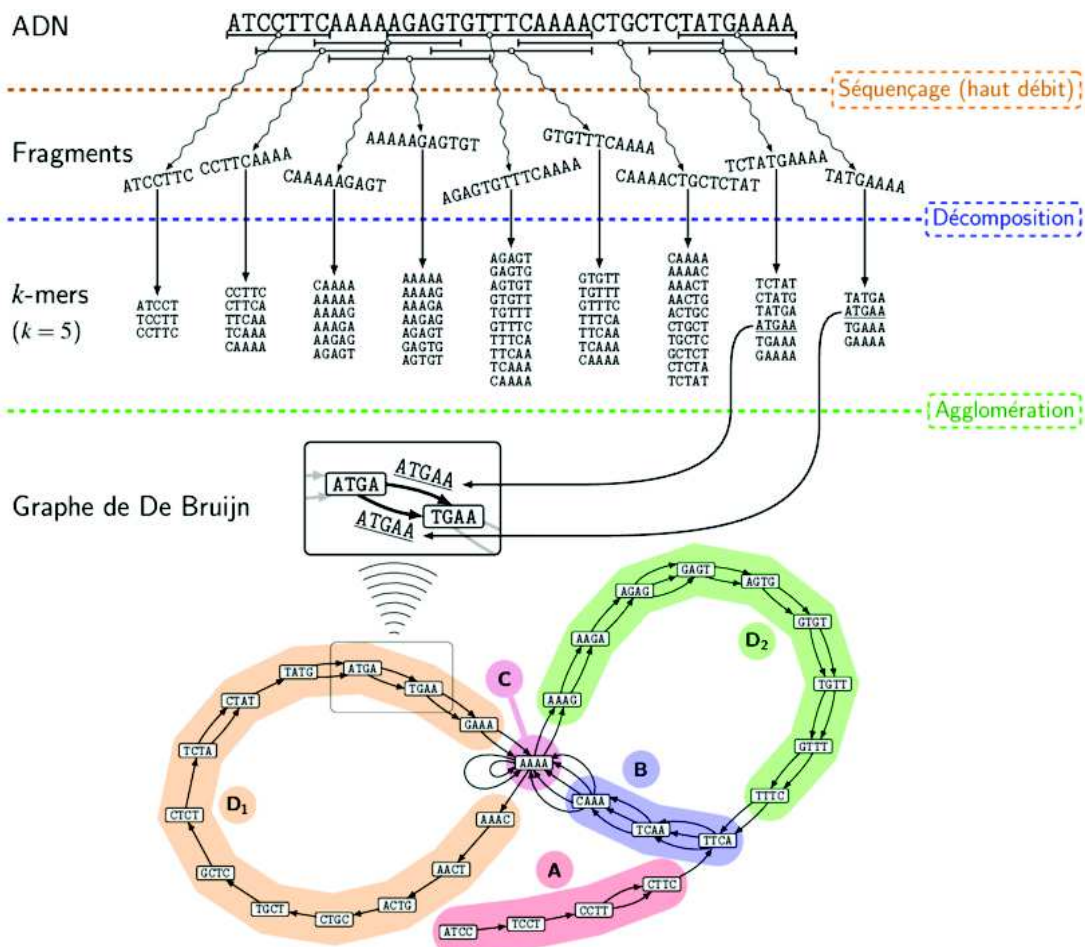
ADN

ATCCTTCAAAAAGAGTGTTTCAAAACTGCTCTATGAAAA

Séquençage (haut débit)

Fragments

ATCCTTC CCTTCAAAA CAAAAAGAGT AAAAAGAGTGT AGAGTGTTTCAAAA GTGTTTCAAAA CAAAACTGCTCTAT TCTATGAAAA TATGAAAA

Décomposition

$k$-mers
($k = 5$)

ATCCT
TCCTT
CCTTC

CCTTC
CTTCA
TTCAA
TCAAA
CAAAA

CAAAA
AAAAA
AAAAG
AAAGA
AAGAG
AGAGT

AAAAA
AAAAG
AAAGA
AAGAG
AGAGT
GAGTG
AGTGT

AGAGT
GAGTG
AGTGT
GTGTT
TGTTT
GTTTC
TTTCA
TTCAA
TCAAA
CAAAA

GTGTT
TGTTT
GTTTC
TTTCA
TTCAA
TCAAA
CAAAA

CAAAA
AAAAC
AAACT
AACTG
ACTGC
CTGCT
TGCTC
GCTCT
CTCTA
TCTAT

TCTAT
CTATG
TATGA
ATGAA
TGAAA
GAAAA

TATGA
ATGAA
TGAAA
GAAAA

Agglomération

Graphe de De Bruijn

ATGA ATGAA TGAA ATGAA

TATG ATGA TGAA GAAA CTAT TCTA CTCT GCTC TGCT CTGC ACTG AACT AAAC AAAA CAAA TCAA TTCA CTTC CCTT TCCT ATCC AAAG AAGA AGAG GAGT AGTG GTGT TGTT GTTT TTTC

A B C D$_1$ D$_2$